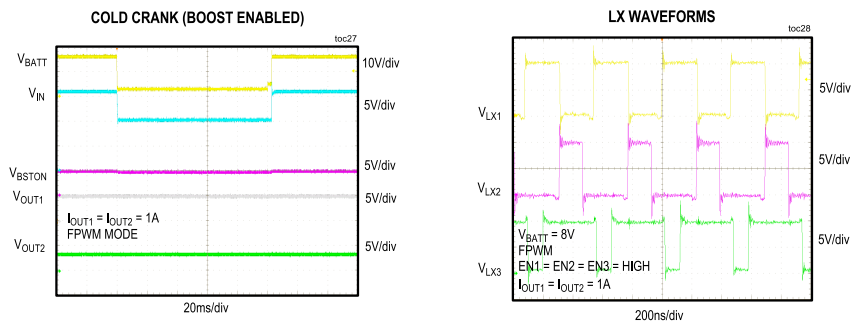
COLD CRANK (BOOST ENABLED)

toc27

$V_{BATT}$

10V/div

$V_{IN}$

5V/div

$V_{BSTON}$

5V/div

$V_{OUT1}$

5V/div

$I_{OUT1} = I_{OUT2} = 1A$
FPWM MODE

$V_{OUT2}$

5V/div

20ms/div

LX WAVEFORMS

toc28

$V_{LX1}$

5V/div

5V/div

$V_{LX2}$

5V/div

$V_{BATT} = 8V$
FPWM
EN1 = EN2 = EN3 = HIGH
$I_{OUT1} = I_{OUT2} = 1A$

$V_{LX3}$

200ns/div